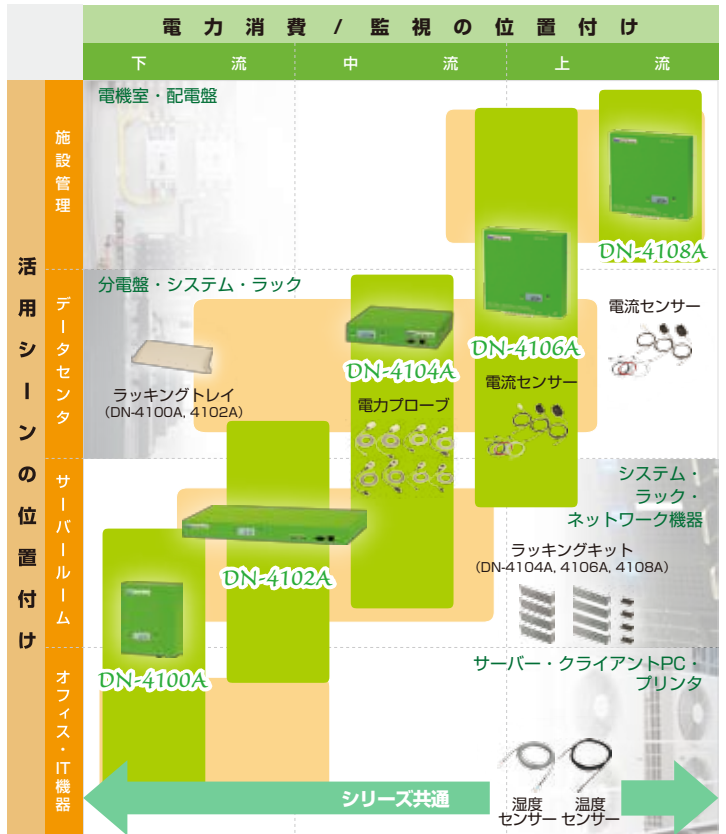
電力消費／監視の位置付け

下流　中流　上流

活用シーンの位置付け

施設管理

データセンタ

サーバールーム

オフィス・IT機器

電機室・配電盤

分電盤・システム・ラック

DN-4108A

DN-4106A

DN-4104A

電流センサー

電流センサー

ラッキングトレイ
(DN-4100A, 4102A)

電力プローブ

システム・
ラック・
ネットワーク機器

ラッキングキット
(DN-4104A, 4106A, 4108A)

DN-4102A

DN-4100A

サーバー・クライアントPC・
プリンタ

シリーズ共通

湿度
センサー

温度
センサー